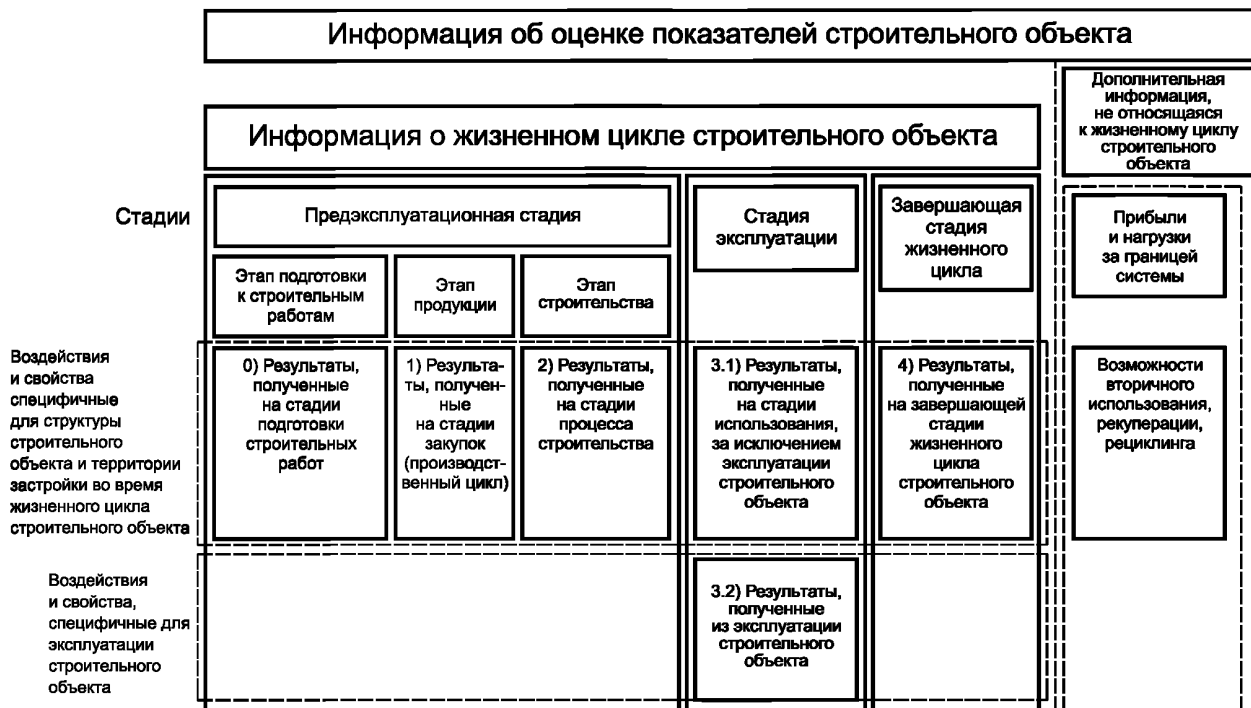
Информация об оценке показателей строительного объекта

Информация о жизненном цикле строительного объекта

Дополнительная информация, не относящаяся к жизненному циклу строительного объекта

Стадии

Предэксплуатационная стадия

Стадия эксплуатации

Завершающая стадия жизненного цикла

Прибыли и нагрузки за границей системы

Этап подготовки к строительным работам

Этап продукции

Этап строительства

Воздействия и свойства специфичные для структуры строительного объекта и территории застройки во время жизненного цикла строительного объекта

0) Результаты, полученные на стадии подготовки строительных работ

1) Результаты, полученные на стадии закупок (производственный цикл)

2) Результаты, полученные на стадии процесса строительства

3.1) Результаты, полученные на стадии использования, за исключением эксплуатации строительного объекта

4) Результаты, полученные на завершающей стадии жизненного цикла строительного объекта

Возможности вторичного использования, рекуперации, рециклинга

Воздействия и свойства, специфичные для эксплуатации строительного объекта

3.2) Результаты, полученные из эксплуатации строительного объекта